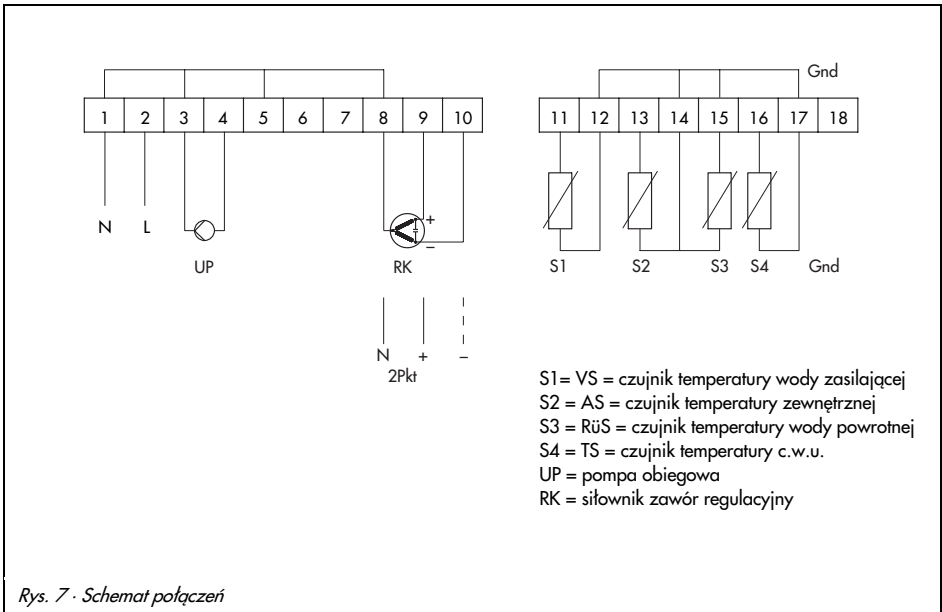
Gnd

| 1 | 2 | 3 | 4 | 5 | 6 | 7 | 8 | 9 | 10 |
|---|---|---|---|---|---|---|---|---|---|

| 11 | 12 | 13 | 14 | 15 | 16 | 17 | 18 |
|---|---|---|---|---|---|---|---|

N L

UP

+
–
RK

S1 S2 S3 S4 Gnd

N + –
2Pkt

S1= VS = czujnik temperatury wody zasilającej
S2 = AS = czujnik temperatury zewnętrznej
S3 = RüS = czujnik temperatury wody powrotnej
S4 = TS = czujnik temperatury c.w.u.
UP = pompa obiegowa
RK = siłownik zawór regulacyjny

Rys. 7 · Schemat połączeń